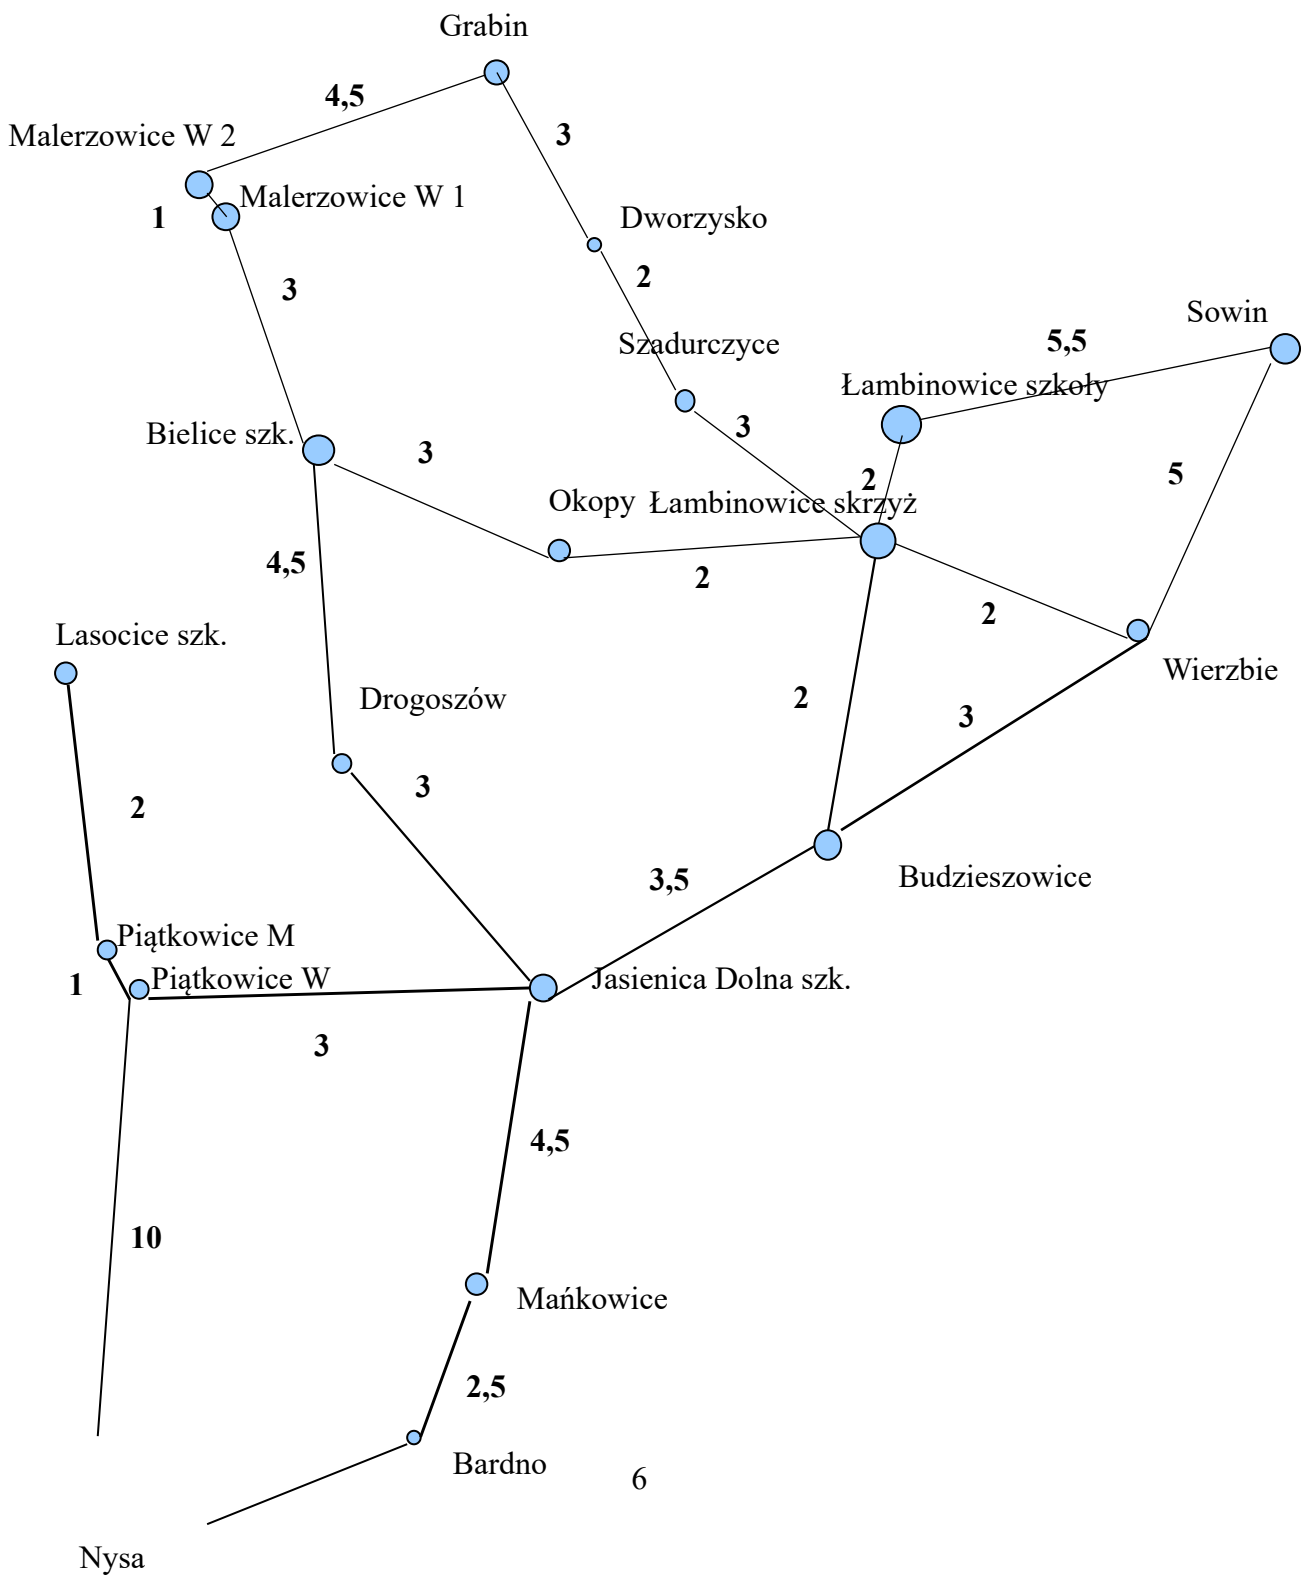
Grabin
4,5
Malerzowice W 2
3
1
Malerzowice W 1
Dworzysko
3
2
Sowin
Szadurczyce
5,5
Łambinowice szkoły
3
Bielice szk.
3
2
5
Okopy
Łambinowice skrzyż
4,5
2
2
Lasocice szk.
Wierzbie
Drogoszów
2
3
3
2
Budzieszowice
3,5
Piątkowice M
1
Piątkowice W
Jasienica Dolna szk.
3
4,5
10
Mańkowice
2,5
Bardno
6
Nysa